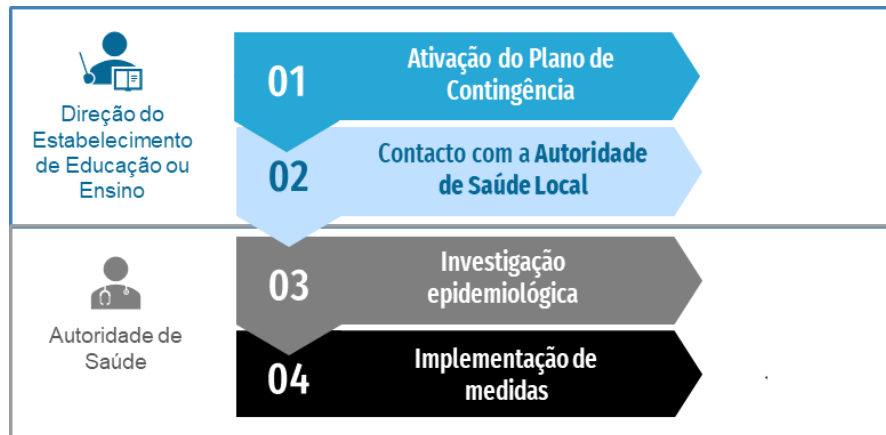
Direção do Estabelecimento de Educação ou Ensino

01 Ativação do Plano de Contingência

02 Contacto com a Autoridade de Saúde Local

Autoridade de Saúde

03 Investigação epidemiológica

04 Implementação de medidas